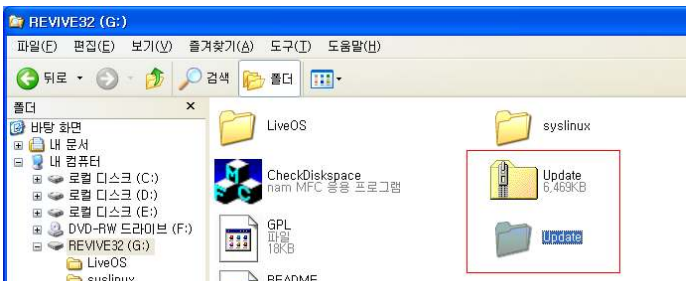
REVIVE32 (G:)

파일(F) 편집(E) 보기(V) 즐겨찾기(A) 도구(T) 도움말(H)

뒤로 검색 폴더

폴더 ×

바탕 화면
내 문서
내 컴퓨터
로컬 디스크 (C:)
로컬 디스크 (D:)
로컬 디스크 (E:)
DVD-RW 드라이브 (F:)
REVIVE32 (G:)
LiveOS
syslinux

LiveOS

syslinux

CheckDiskspace
nam MFC 응용 프로그램

Update
6,469KB

GPL
파일
18KB

Update

README